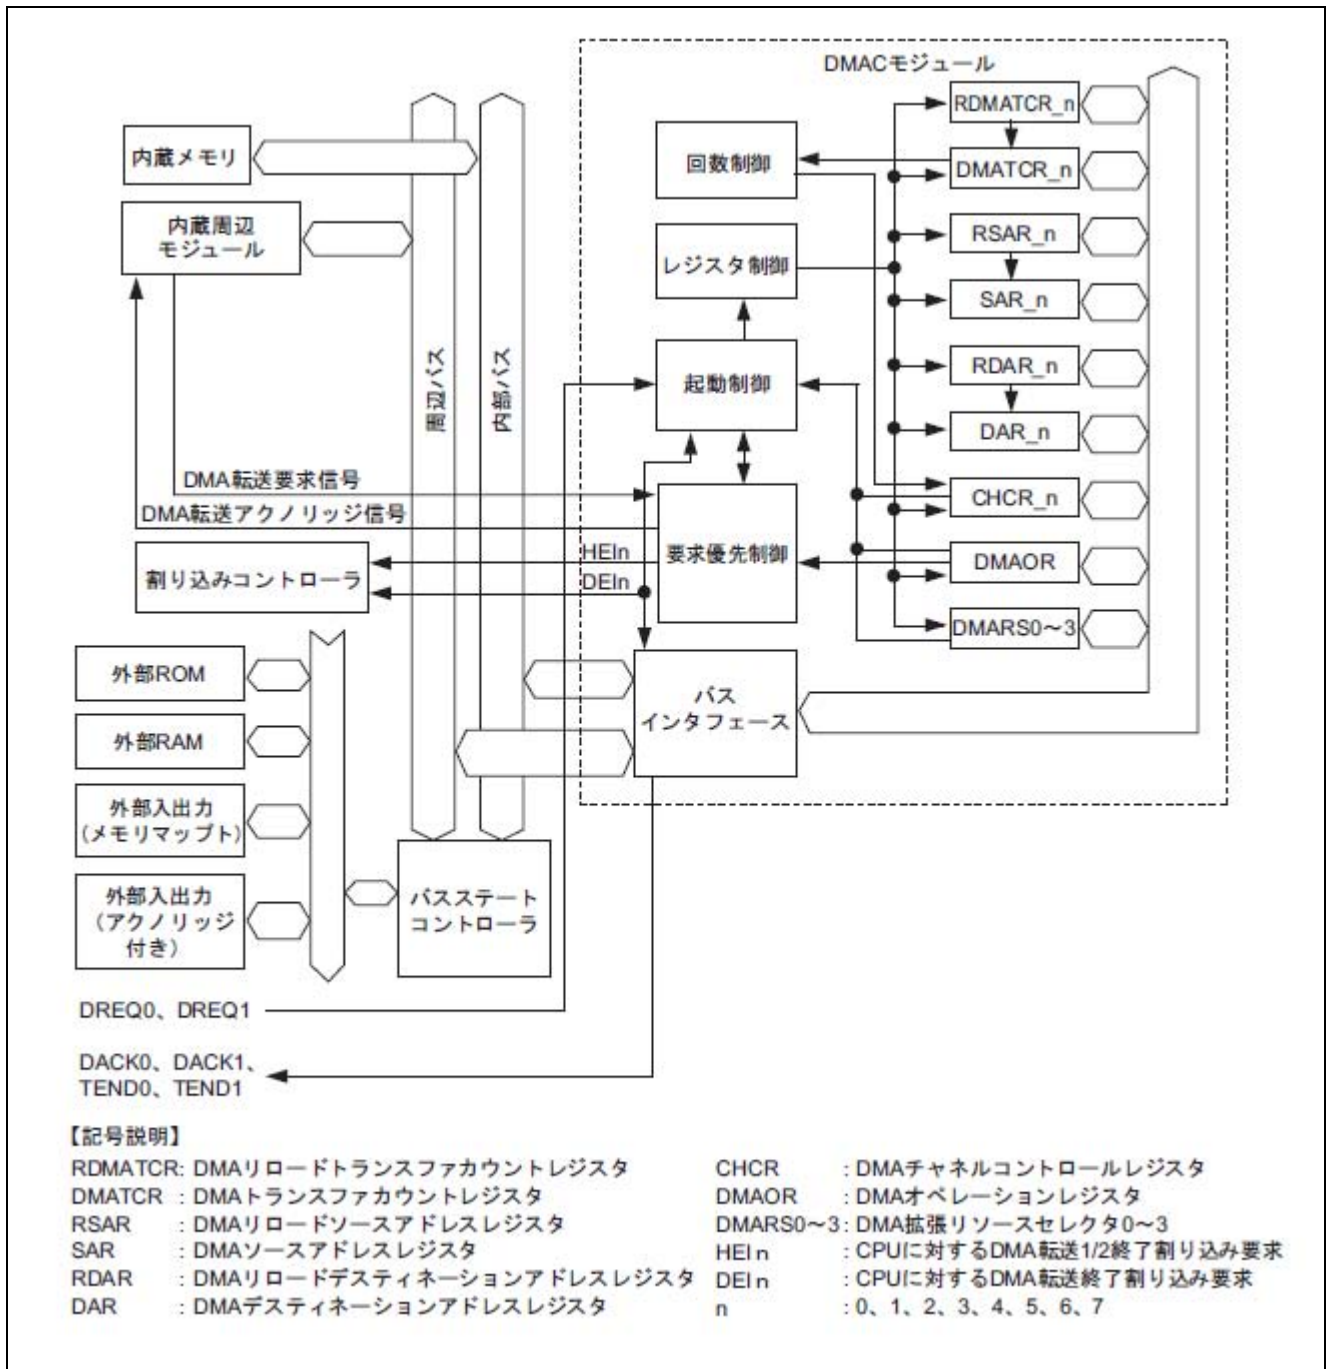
DMACモジュール

内蔵メモリ

内蔵周辺モジュール

周辺バス

内部バス

回数制御

レジスタ制御

起動制御

要求優先制御

バス インタフェース

RDMATCR_n

DMATCR_n

RSAR_n

SAR_n

RDAR_n

DAR_n

CHCR_n

DMAOR

DMARS0～3

DMA転送要求信号

DMA転送アクノリッジ信号

HEIn

DEIn

割り込みコントローラ

外部ROM

外部RAM

外部入出力（メモリマップト）

外部入出力（アクノリッジ付き）

バスステートコントローラ

DREQ0、DREQ1

DACK0、DACK1、TEND0、TEND1

【記号説明】

RDMATCR: DMAリロードトランスファカウントレジスタ
DMATCR : DMAトランスファカウントレジスタ
RSAR : DMAリロードソースアドレスレジスタ
SAR : DMAソースアドレスレジスタ
RDAR : DMAリロードデスティネーションアドレスレジスタ
DAR : DMAデスティネーションアドレスレジスタ

CHCR : DMAチャネルコントロールレジスタ
DMAOR : DMAオペレーションレジスタ
DMARS0～3: DMA拡張リソースセレクタ0～3
HEI n : CPUに対するDMA転送1/2終了割り込み要求
DEI n : CPUに対するDMA転送終了割り込み要求
n : 0、1、2、3、4、5、6、7